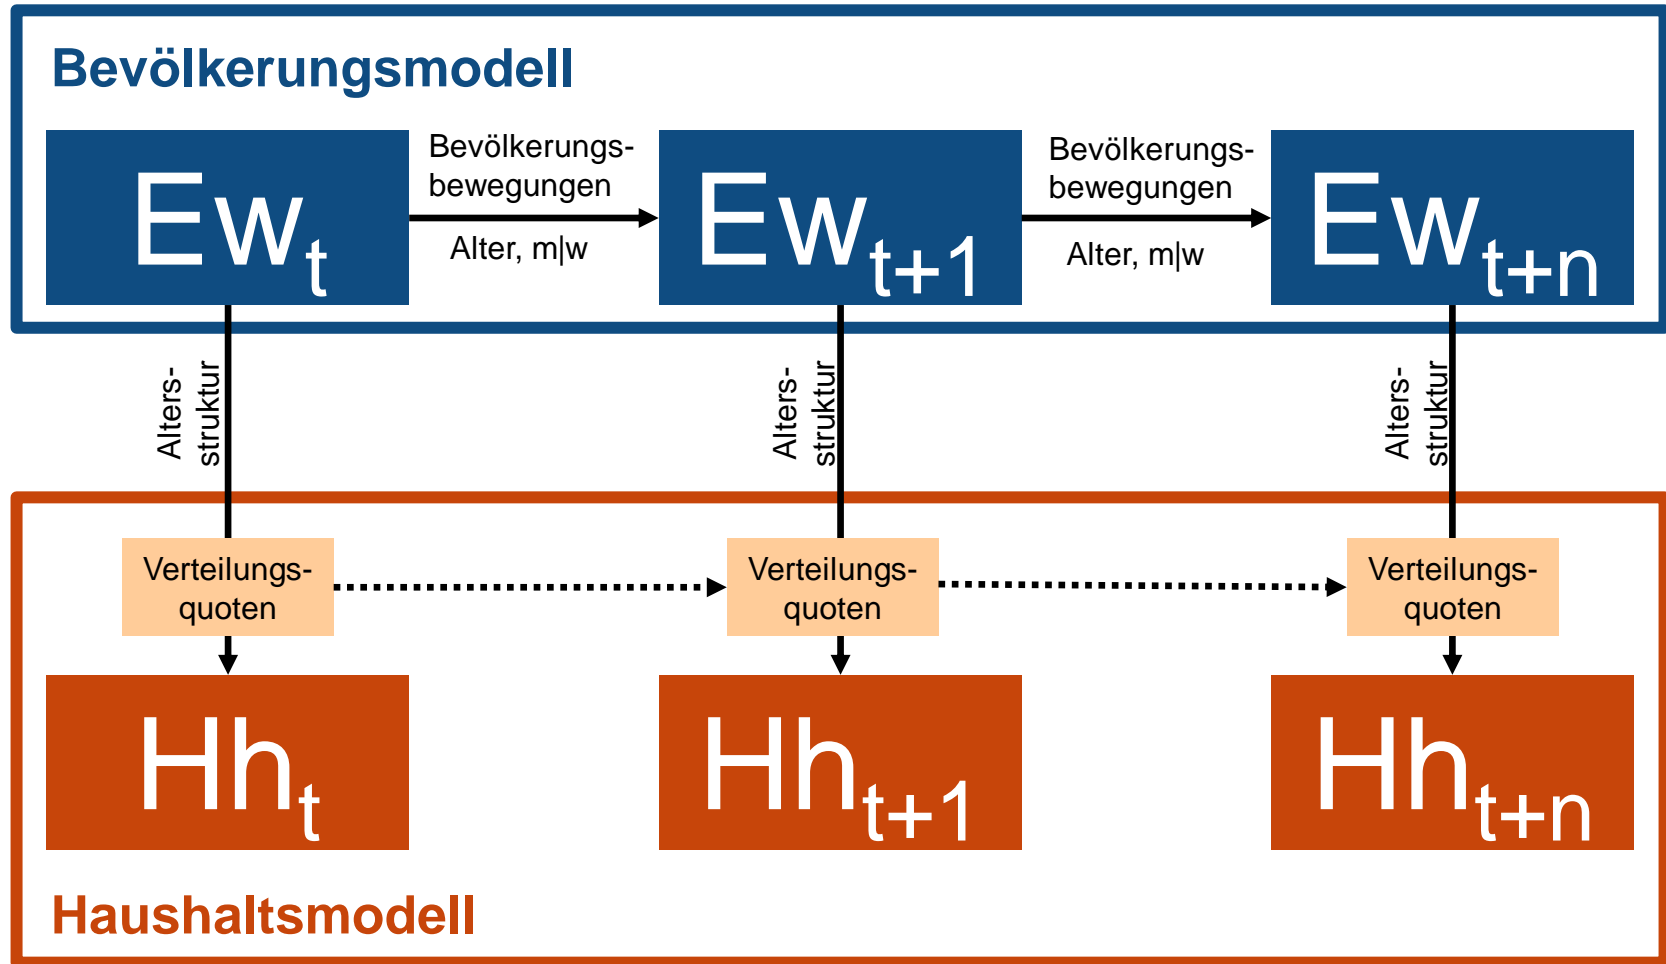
Bevölkerungsmodell

$Ew_t$

Bevölkerungsbewegungen

Alter, m|w

$Ew_{t+1}$

Bevölkerungsbewegungen

Alter, m|w

$Ew_{t+n}$

Altersstruktur

Altersstruktur

Altersstruktur

Verteilungsquoten

Verteilungsquoten

Verteilungsquoten

$Hh_t$

$Hh_{t+1}$

$Hh_{t+n}$

Haushaltsmodell